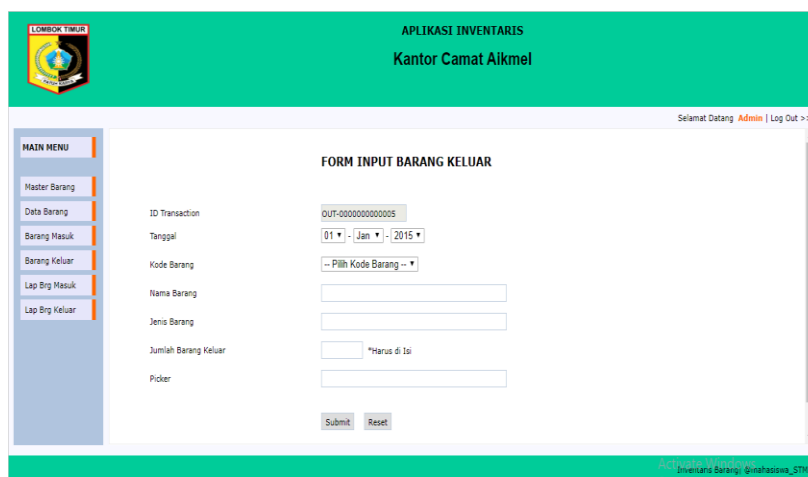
LOMBOK TIMUR

APLIKASI INVENTARIS

Kantor Camat Alkmel

Selamat Datang Admin | Log Out >>

MAIN MENU

Master Barang

Data Barang

Barang Masuk

Barang Keluar

Lap Brg Masuk

Lap Brg Keluar

FORM INPUT BARANG KELUAR

ID Transaction OUT-0000000000005

Tanggal 01 - Jan - 2015

Kode Barang -- Pilih Kode Barang --

Nama Barang

Jenis Barang

Jumlah Barang Keluar *Harus di Isi

Picker

Submit Reset

Activate Windows

Inventaris Barang| @inahasiswa_STM